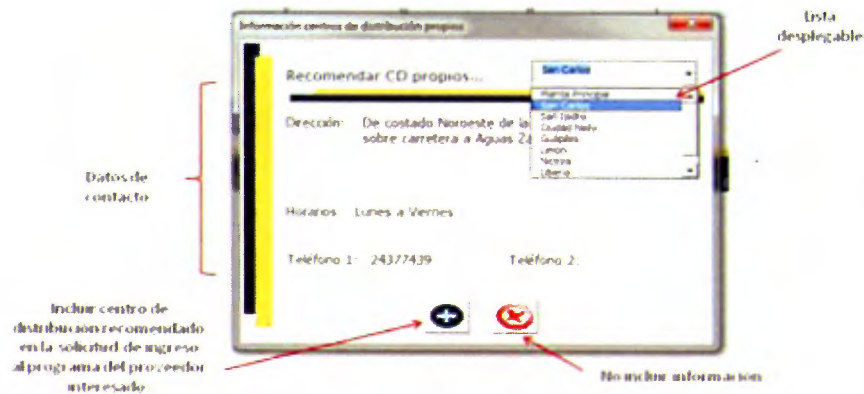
Información centros de distribución propios

Lista desplegable

Recomendar CD propios...

San Carlos

Planta Principal
San Carlos
San Isidro
Ciudad Neily
Guápiles
Limón
Nicoya
Liberia

Dirección: De costado Noroeste de la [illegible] sobre carretera a Aguas Z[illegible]

Datos de contacto

Horarios: Lunes a Viernes

Teléfono 1: 24377439

Teléfono 2:

Incluir centro de distribucion recomendado en la solicitud de ingreso al programa del proveedor interesado

No incluir informacion